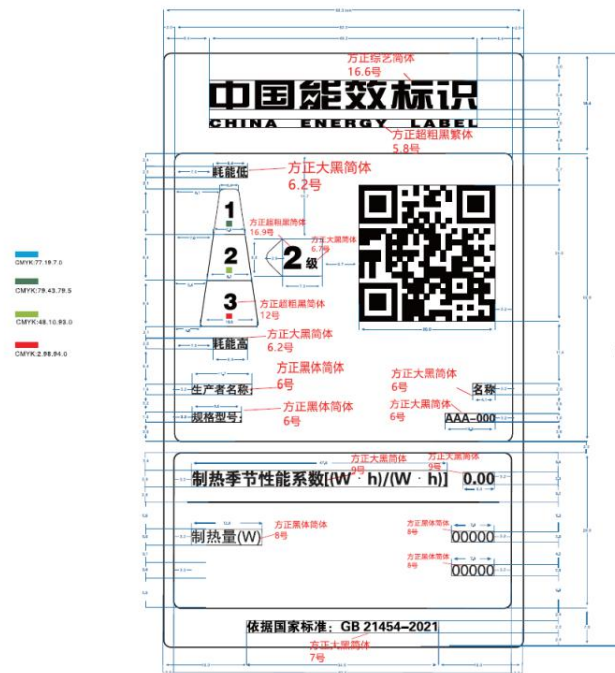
方正综艺简体
16.6号

中国能效标识
CHINA ENERGY LABEL

方正超粗黑繁体
5.8号

耗能低
方正大黑简体
6.2号

1
方正超粗黑简体
16.9号
方正大黑简体
6.7号
2
2级
3
方正超粗黑简体
12号

耗能高
方正大黑简体
6.2号

生产者名称
方正黑体简体
6号

方正大黑简体
6号
名称

规格型号
方正黑体简体
6号

方正大黑简体
6号
AAA-000

方正大黑简体
9号
方正大黑简体
9号

制热季节性能系数[(W·h)/(W·h)] 0.00

方正黑体简体
8号
制热量(W)

方正黑体简体
8号
00000
方正黑体简体
8号
00000

依据国家标准：GB 21454-2021
方正大黑简体
7号

CMYK:77.19.7.0
CMYK:79.43.79.5
CMYK:48.10.93.0
CMYK:2.98.94.0